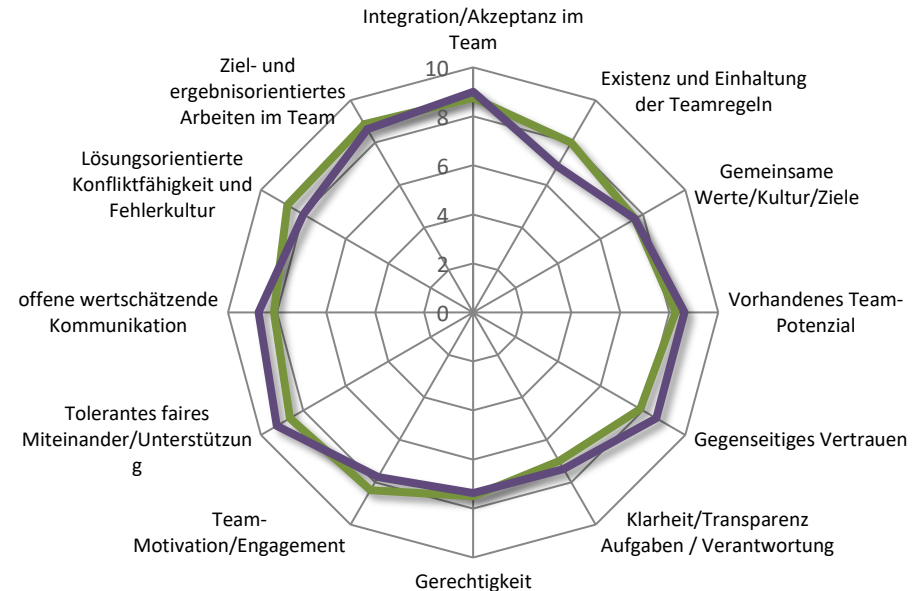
Integration/Akzeptanz im Team

Existenz und Einhaltung der Teamregeln

Gemeinsame Werte/Kultur/Ziele

Vorhandenes Team-Potenzial

Gegenseitiges Vertrauen

Klarheit/Transparenz Aufgaben / Verantwortung

Gerechtigkeit

Team-Motivation/Engagement

Tolerantes faires Miteinander/Unterstützung

offene wertschätzende Kommunikation

Lösungsorientierte Konfliktfähigkeit und Fehlerkultur

Ziel- und ergebnisorientiertes Arbeiten im Team

10
8
6
4
2
0